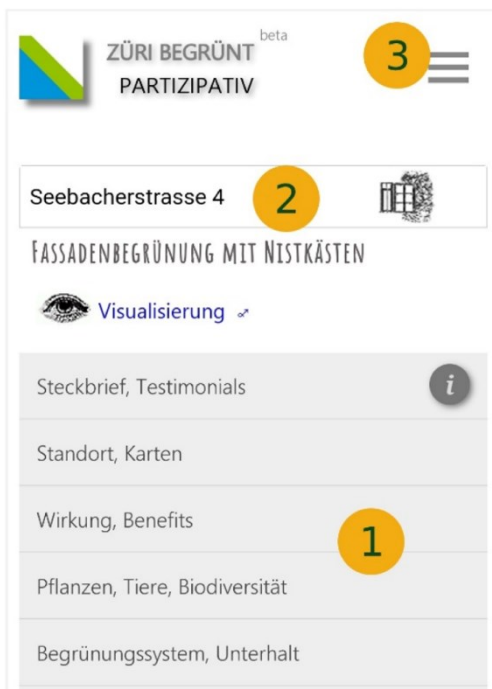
ZÜRI BEGRÜNT beta
PARTIZIPATIV

3

Seebacherstrasse 4

2

FASSADENBEGRÜNUNG MIT NISTKÄSTEN

Visualisierung

Steckbrief, Testimonials

i

Standort, Karten

Wirkung, Benefits

1

Pflanzen, Tiere, Biodiversität

Begrünungssystem, Unterhalt